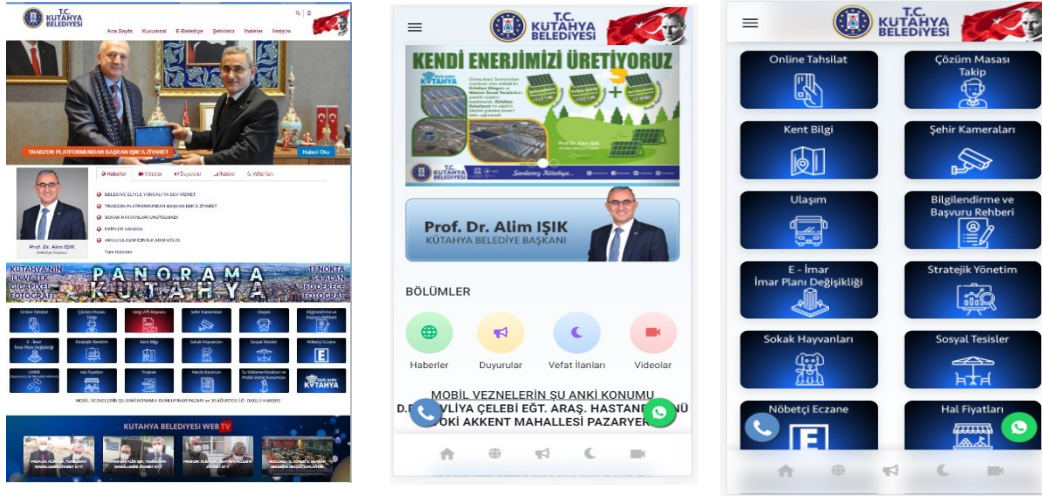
T.C. KUTAHYA BELEDIYESI

Ana Sayfa Kurumsal E-Belediye Şehrimiz İhaleler İletişim

TRABZON PLATFORMUNDAN BAŞKAN IŞIK'A ZİYARET

Haberi Oku

Haberler Videolar Duyurular İhaleler Vefat İlanları

BELEDİYE ELÇİLİK YÖNETİCİLİYE DEV HİZMET
TRABZON PLATFORMUNDAN BAŞKAN IŞIK'A ZİYARET
SOKAK HAYVANLARI UNUTULMADI
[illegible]
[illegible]

Tüm Haberler

Prof. Dr. Alim IŞIK

KUTAHYA'NIN İLK UÇTUĞU FOTOĞRAF
PANORAMA KÜTAHYA
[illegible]

Online Tahsilat Çözüm Masası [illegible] Şehir Kameraları Ulaşım Bilgilendirme ve Başvuru Rehberi
E-İmar İmar Planı Değişikliği Stratejik Yönetim Kent Bilgi Sokak Hayvanları Sosyal Tesisler Nöbetçi Eczane
Hal Fiyatları Projeler Meclis Kararları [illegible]

MOBİL VEZNELERİN ŞU ANKİ KONUMU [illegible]

KUTAHYA BELEDIYESI WEB TV

T.C. KUTAHYA BELEDIYESI

KENDİ ENERJİMİZİ ÜRETİYORUZ

T.C. KUTAHYA BELEDIYESI

Prof. Dr. Alim IŞIK
KÜTAHYA BELEDİYE BAŞKANI

BÖLÜMLER

Haberler Duyurular Vefat İlanları Videolar

MOBİL VEZNELERİN ŞU ANKİ KONUMU
D.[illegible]VLİYA ÇELEBİ EGT. ARAŞ. HASTANE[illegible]NÜ
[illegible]OKİ AKKENT MAHALLESİ PAZARYER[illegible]

T.C. KUTAHYA BELEDIYESI

Online Tahsilat
Çözüm Masası Takip
Kent Bilgi
Şehir Kameraları
Ulaşım
Bilgilendirme ve Başvuru Rehberi
E - İmar İmar Planı Değişikliği
Stratejik Yönetim
Sokak Hayvanları
Sosyal Tesisler
Nöbetçi Eczane
Hal Fiyatları